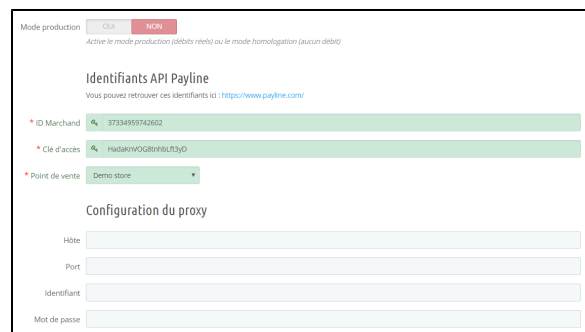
Mode production OUI NON
Active le mode production (débits réels) ou le mode homologation (aucun débit)

Identifiants API Payline
Vous pouvez retrouver ces identifiants ici : https://www.payline.com/

* ID Marchand 37334959742602

* Clé d'accès HadaKnVOG8tnhbLft3yD

* Point de vente Demo store

Configuration du proxy

Hôte

Port

Identifiant

Mot de passe